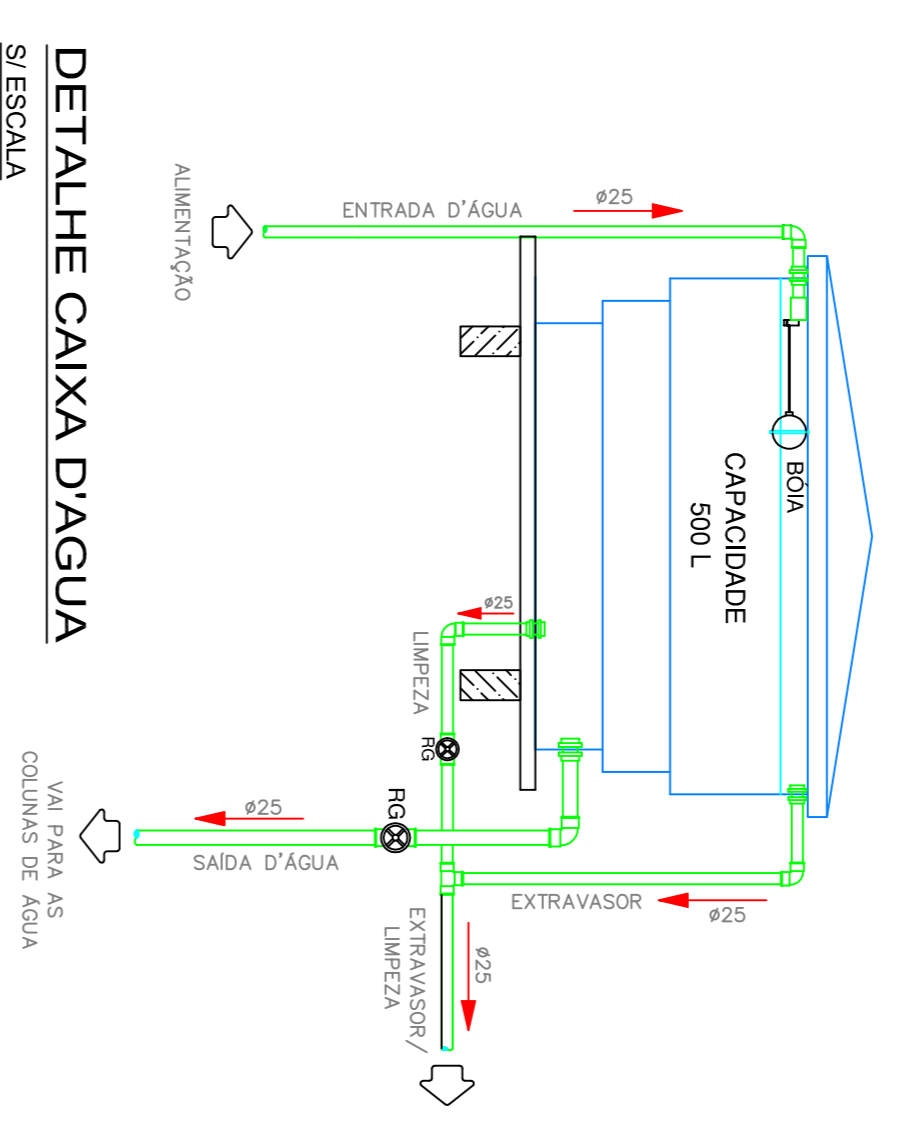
DETALHE CAIXA D'AGUA

S/ ESCALA

ALIMENTAÇÃO

ENTRADA D'ÁGUA

ø25

BÓIA

CAPACIDADE
500 L

ø25

LIMPEZA

RG

RG

ø25

SAÍDA D'ÁGUA

VAI PARA AS COLUNAS DE ÁGUA

EXTRAVASOR

ø25

EXTRAVASOR/ LIMPEZA

ø25